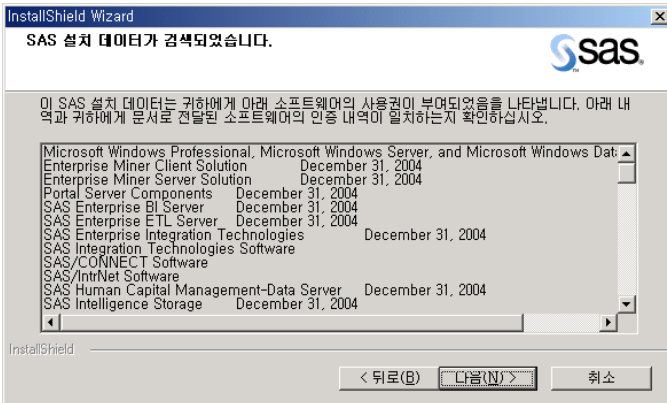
InstallShield Wizard

SAS 설치 데이터가 검색되었습니다.

sas.

이 SAS 설치 데이터는 귀하에게 아래 소프트웨어의 사용권이 부여되었음을 나타냅니다. 아래 내역과 귀하에게 문서로 전달된 소프트웨어의 인증 내역이 일치하는지 확인하십시오.

Microsoft Windows Professional, Microsoft Windows Server, and Microsoft Windows Data
Enterprise Miner Client Solution December 31, 2004
Enterprise Miner Server Solution December 31, 2004
Portal Server Components December 31, 2004
SAS Enterprise BI Server December 31, 2004
SAS Enterprise ETL Server December 31, 2004
SAS Enterprise Integration Technologies December 31, 2004
SAS Integration Technologies Software
SAS/CONNECT Software
SAS/IntrNet Software
SAS Human Capital Management-Data Server December 31, 2004
SAS Intelligence Storage December 31, 2004

InstallShield

< 뒤로(B) 다음(N) > 취소